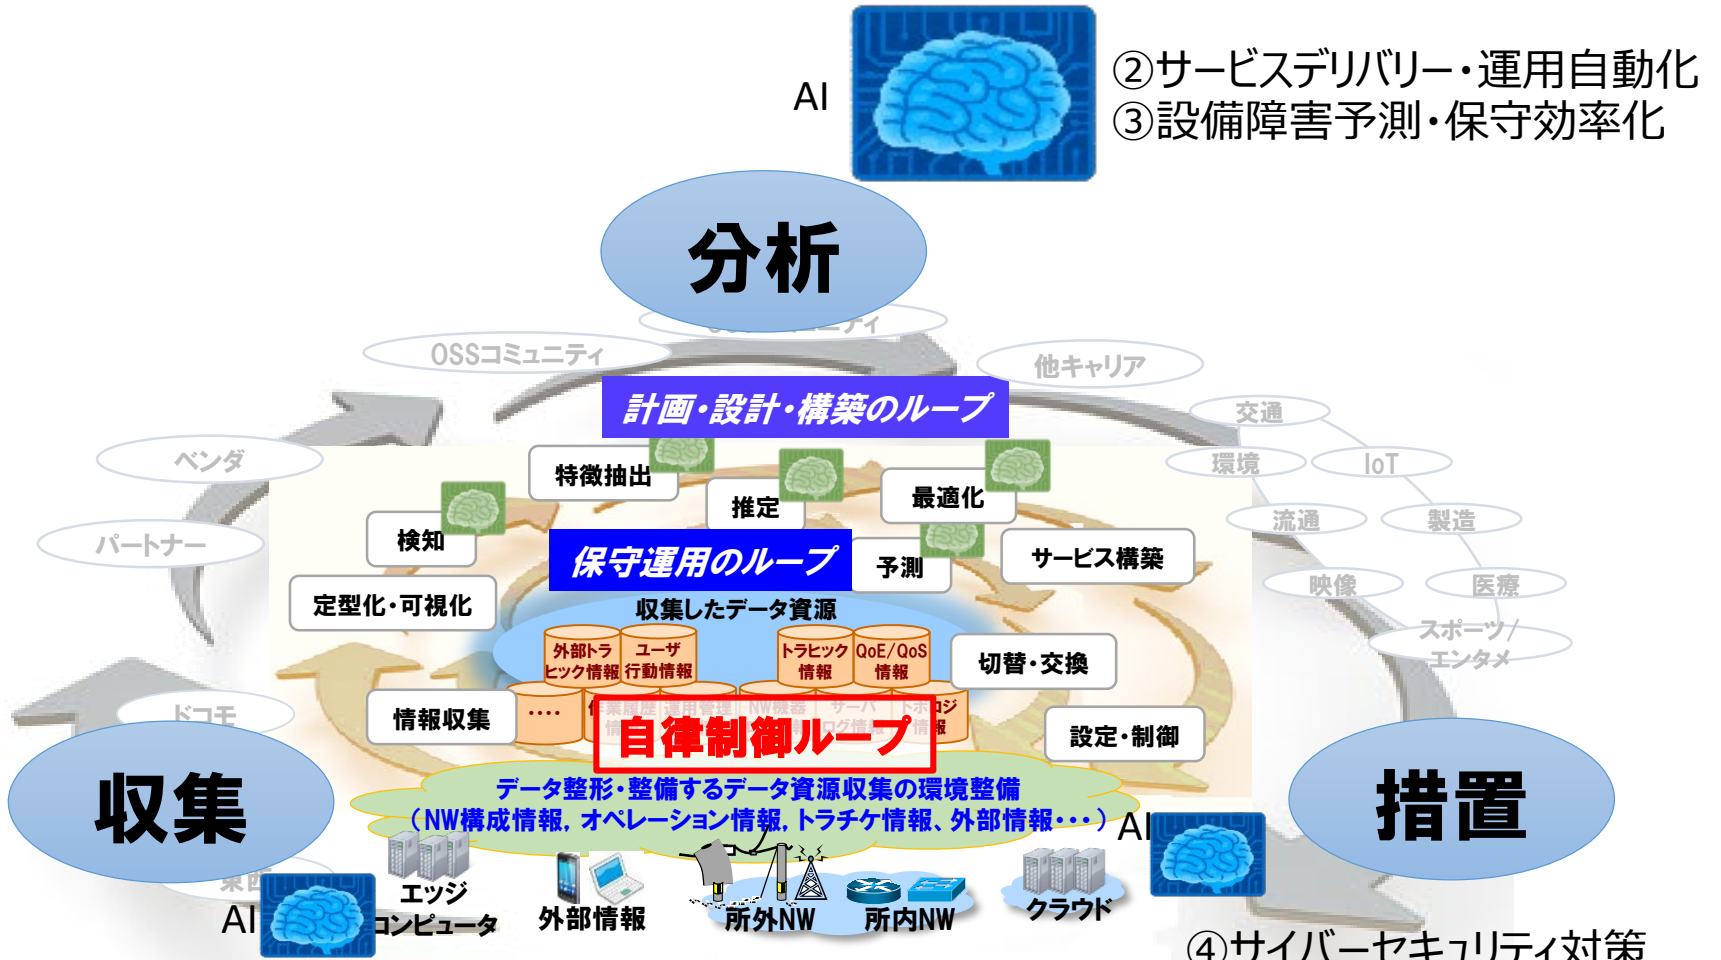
AI

②サービスデリバリー・運用自動化
③設備障害予測・保守効率化

分析

OSSコミュニティ

他キャリア

計画・設計・構築のループ

交通

ベンダ

環境

IoT

特徴抽出

推定

最適化

流通

製造

検知

パートナー

保守運用のループ

予測

サービス構築

定型化・可視化

収集したデータ資源

映像

医療

外部トラヒック情報

ユーザ行動情報

トラヒック情報

QoE/QoS情報

スポーツ/エンタメ

切替・交換

ドコモ

情報収集

····

自律制御ループ

設定・制御

データ整形・整備するデータ資源収集の環境整備
（NW構成情報，オペレーション情報，トラチケ情報、外部情報･･･）

収集

措置

AI

エッジコンピュータ

外部情報

所外NW

所内NW

クラウド

AI

④サイバーセキュリティ対策